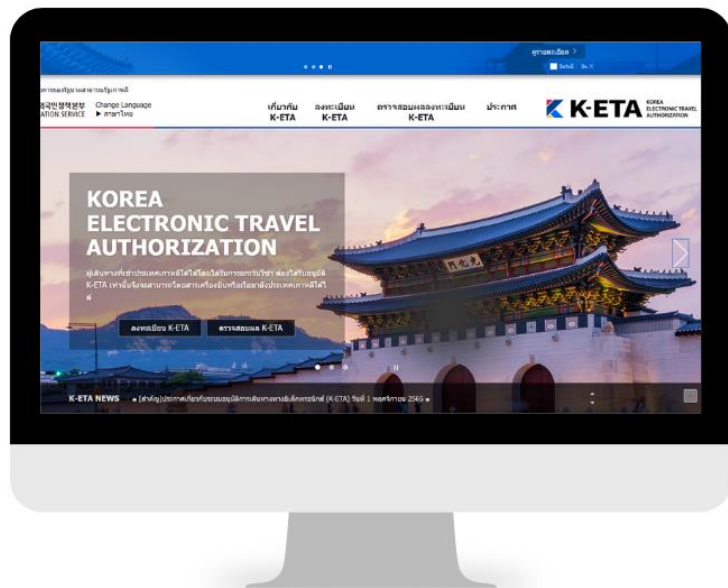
ดูรายละเอียด >

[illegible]

국인정책본부
ATION SERVICE

Change Language
▶ ภาษาไทย

เกี่ยวกับ K-ETA

ลงทะเบียน K-ETA

ตรวจสอบผลลงทะเบียน K-ETA

ประกาศ

K-ETA KOREA ELECTRONIC TRAVEL AUTHORIZATION

KOREA ELECTRONIC TRAVEL AUTHORIZATION

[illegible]

ลงทะเบียน K-ETA

ตรวจสอบผล K-ETA

K-ETA NEWS

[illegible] (K-ETA) วันที่ 1 พฤศจิกายน 2565